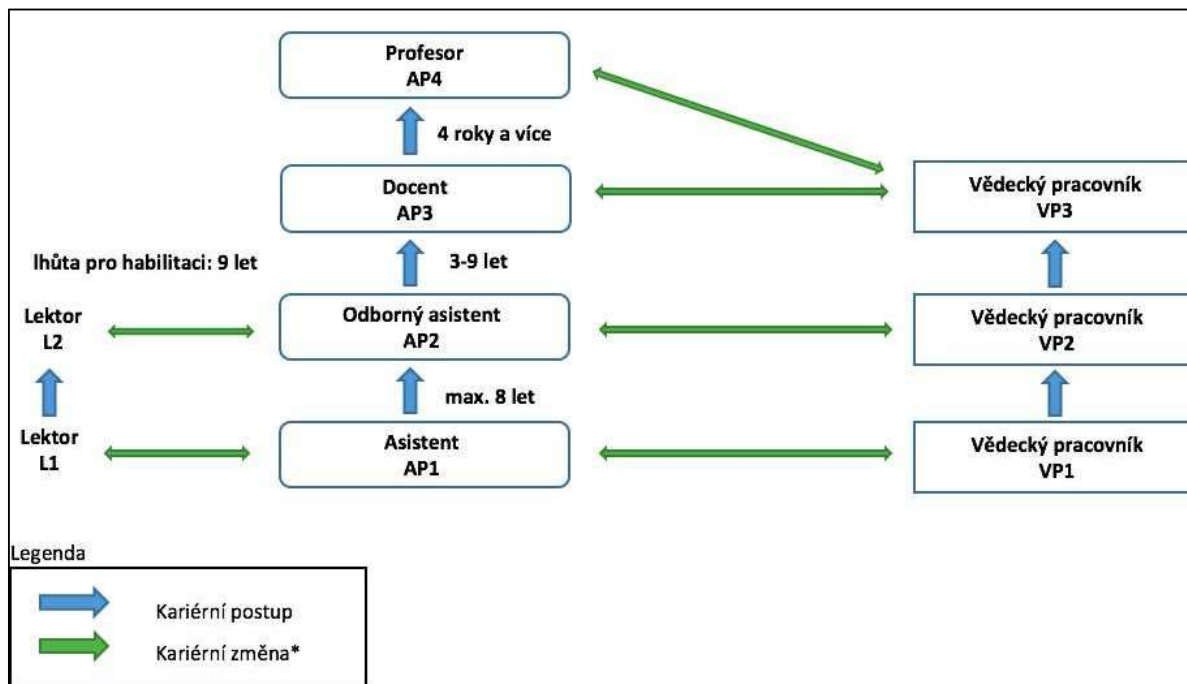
Profesor
AP4

4 roky a více

Docent
AP3

Vědecký pracovník
VP3

lhůta pro habilitaci: 9 let

3-9 let

Lektor
L2

Odborný asistent
AP2

Vědecký pracovník
VP2

max. 8 let

Lektor
L1

Asistent
AP1

Vědecký pracovník
VP1

Legenda

Kariérní postup

Kariérní změna*